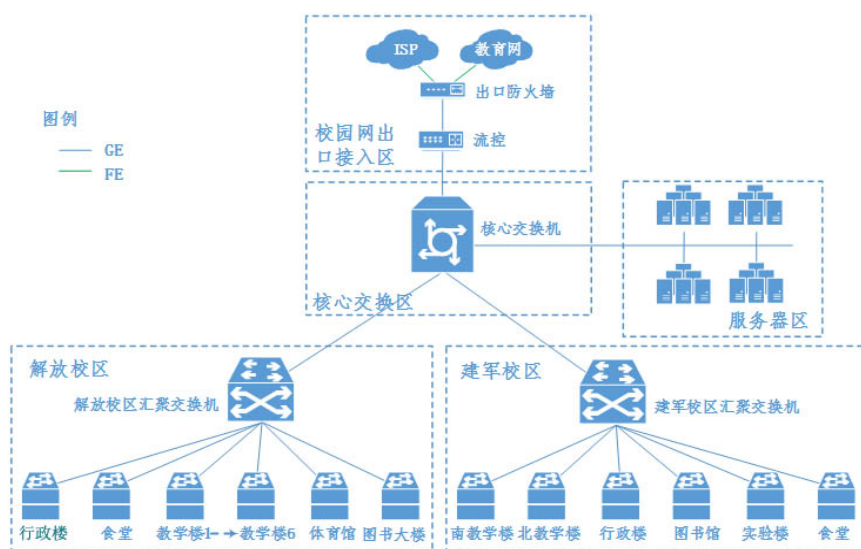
ISP
教育网
出口防火墙
流控
校园网出口接入区
图例
GE
FE
核心交换机
核心交换区
服务器区
解放校区
解放校区汇聚交换机
建军校区
建军校区汇聚交换机
行政楼
食堂
教学楼1→教学楼6
体育馆
图书大楼
南教学楼
北教学楼
行政楼
图书馆
实验楼
食堂